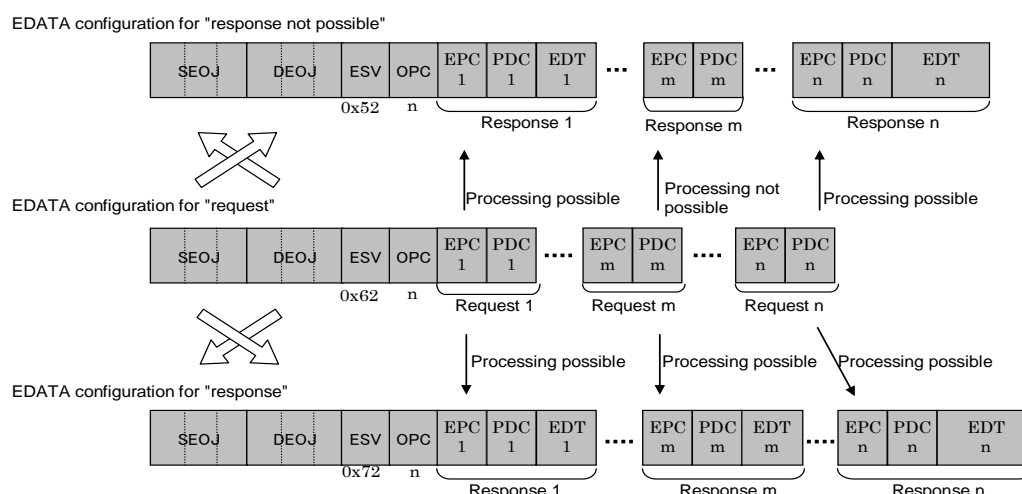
EDATA configuration for "response not possible"

| SEOJ | DEOJ | ESV | OPC | EPC 1 | PDC 1 | EDT 1 | ··· | EPC m | PDC m | ··· | EPC n | PDC n | EDT n |
|---|---|---|---|---|---|---|---|---|---|---|---|---|---|

0x52 n

Response 1 Response m Response n

Processing possible Processing not possible Processing possible

EDATA configuration for "request"

| SEOJ | DEOJ | ESV | OPC | EPC 1 | PDC 1 | ···· | EPC m | PDC m | ···· | EPC n | PDC n |
|---|---|---|---|---|---|---|---|---|---|---|---|

0x62 n

Request 1 Request m Request n

Processing possible Processing possible Processing possible

EDATA configuration for "response"

| SEOJ | DEOJ | ESV | OPC | EPC 1 | PDC 1 | EDT 1 | ···· | EPC m | PDC m | EDT m | ···· | EPC n | PDC n | EDT n |
|---|---|---|---|---|---|---|---|---|---|---|---|---|---|---|

0x72 n

Response 1 Response m Response n